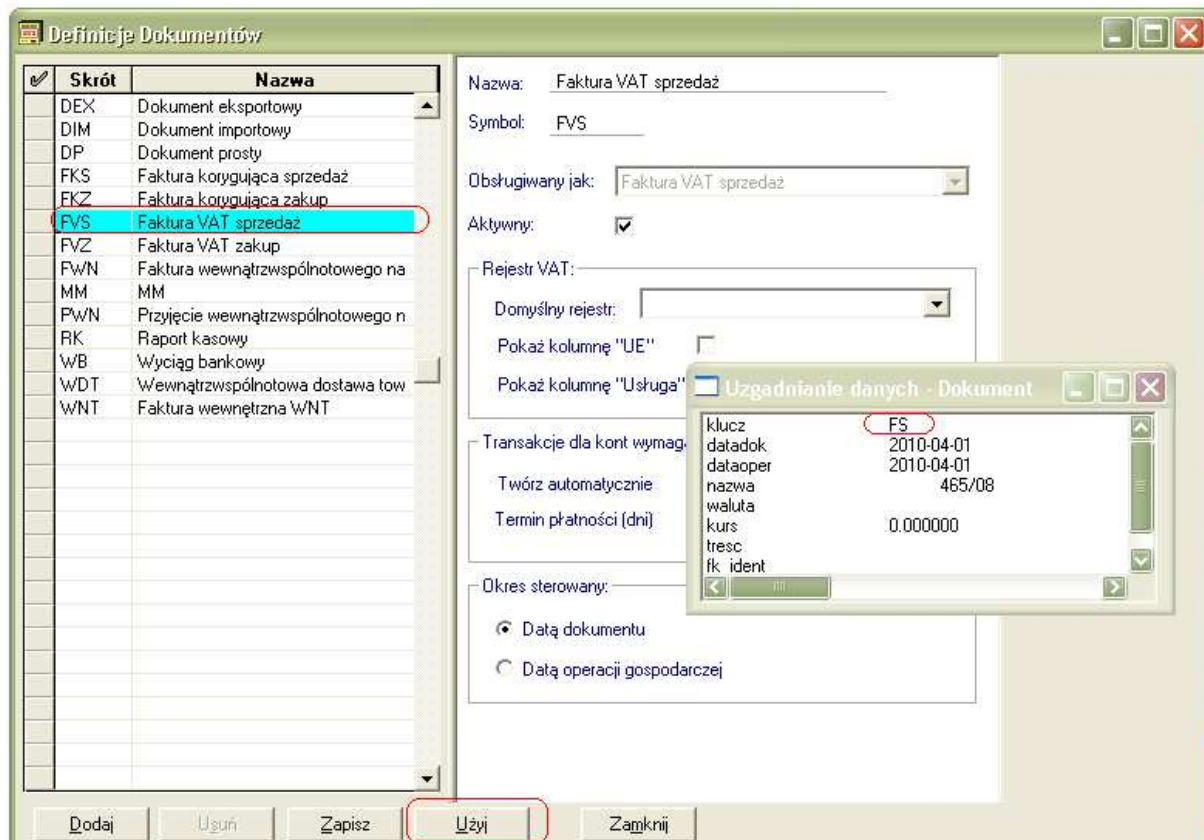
Definicje Dokumentów

| Skrót | Nazwa |
|---|---|
| DEX | Dokument eksportowy |
| DIM | Dokument importowy |
| DP | Dokument prosty |
| FKS | Faktura korygująca sprzedaż |
| FKZ | Faktura korygująca zakup |
| FVS | Faktura VAT sprzedaż |
| FVZ | Faktura VAT zakup |
| FWN | Faktura wewnątrzwspólnotowego na |
| MM | MM |
| PWN | Przyjęcie wewnątrzwspólnotowego n |
| RK | Raport kasowy |
| WB | Wyciąg bankowy |
| WDT | Wewnątrzwspólnotowa dostawa tow |
| WNT | Faktura wewnętrzna WNT |

Nazwa: Faktura VAT sprzedaż

Symbol: FVS

Obsługiwany jak: Faktura VAT sprzedaż

Aktywny:

Rejestr VAT:

Domyślny rejestr:

Pokaż kolumnę "UE"

Pokaż kolumnę "Usługa"

Transakcje dla kont wymaga

Twórz automatycznie

Termin płatności (dni)

Okres sterowany:

Datą dokumentu

Datą operacji gospodarczej

Uzgadnianie danych - Dokument

| | |
|---|---|
| klucz | FS |
| datadok | 2010-04-01 |
| dataoper | 2010-04-01 |
| nazwa | 465/08 |
| waluta | |
| kurs | 0.000000 |
| tresc | |
| fk_ident | |

Dodaj Usuń Zapisz Użyj Zamknij